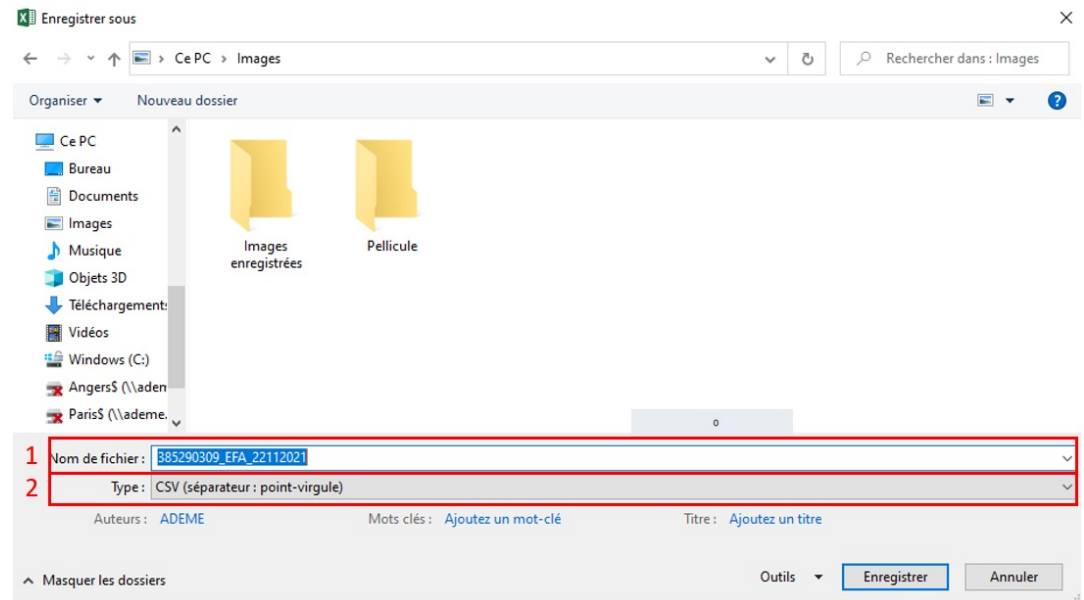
Enregistrer sous

Ce PC > Images

Rechercher dans : Images

Organiser ▾ Nouveau dossier

Ce PC
Bureau
Documents
Images
Musique
Objets 3D
Téléchargements
Vidéos
Windows (C:)
Angers$ (\\aden
Paris$ (\\ademe.

Images enregistrées

Pellicule

1 Nom de fichier : 385290309_EFA_22112021

2 Type : CSV (séparateur : point-virgule)

Auteurs : ADEME

Mots clés : Ajoutez un mot-clé

Titre : Ajoutez un titre

Masquer les dossiers

Outils ▾

Enregistrer

Annuler